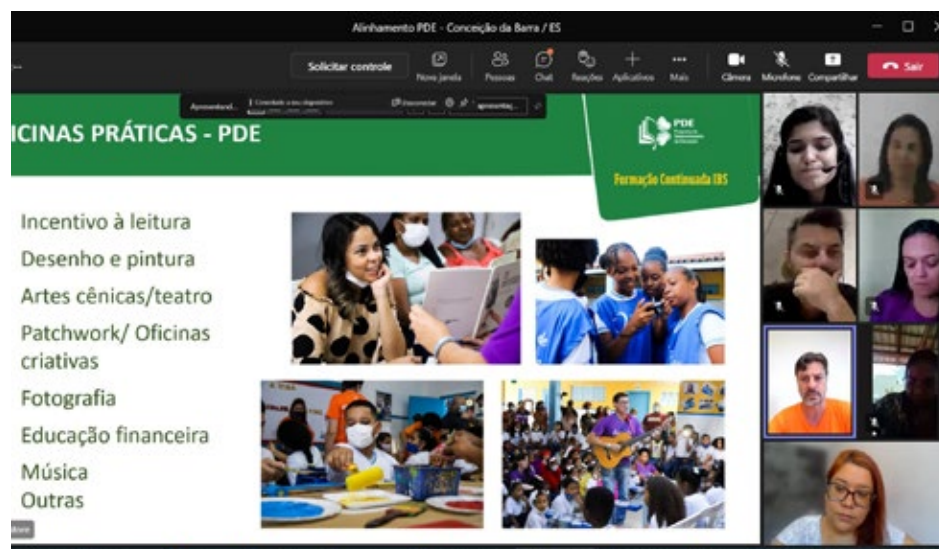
Alinhamento PDE - Conceição da Barra / ES

Solicitar controle

Nova janela

Pessoas

Chat

Reações

Aplicativos

Mais

Câmera

Microfone

Compartilhar

Sair

Apresentand... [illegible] Interromper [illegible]

ICINAS PRÁTICAS - PDE

PDE

Formação Continuada IBS

Incentivo à leitura

Desenho e pintura

Artes cênicas/teatro

Patchwork/ Oficinas criativas

Fotografia

Educação financeira

Música

Outras

More